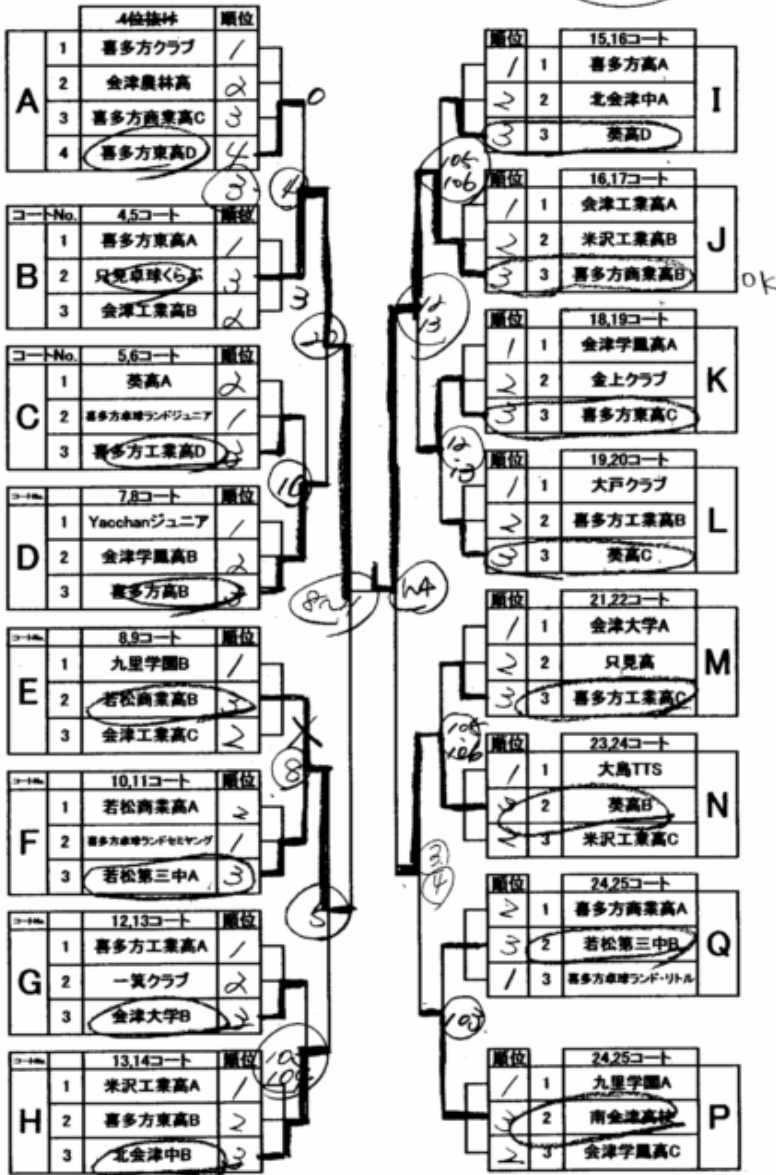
| | | 4位枠 | 順位 |
|---|---|---|---|
| A | 1 | 喜多方クラブ | 1 |
| | 2 | 会津農林高 | 2 |
| | 3 | 喜多方商業高C | 3 |
| | 4 | 喜多方東高D | 4 |

0

3 4

| コートNo. | | 4,5コート | 順位 |
|---|---|---|---|
| B | 1 | 喜多方東高A | 1 |
| | 2 | 只見卓球くらぶ | 3 |
| | 3 | 会津工業高B | 2 |

3

20

| コートNo. | | 5,6コート | 順位 |
|---|---|---|---|
| C | 1 | 葵高A | 2 |
| | 2 | 喜多方卓球ランドジュニア | 1 |
| | 3 | 喜多方工業高D | 3 |

10

| コートNo. | | 7,8コート | 順位 |
|---|---|---|---|
| D | 1 | Yacchanジュニア | 1 |
| | 2 | 会津学鳳高B | 2 |
| | 3 | 喜多方高B | 3 |

824

| コートNo. | | 8,9コート | 順位 |
|---|---|---|---|
| E | 1 | 九里学園B | 1 |
| | 2 | 若松商業高B | 3 |
| | 3 | 会津工業高C | 2 |

8

| コートNo. | | 10,11コート | 順位 |
|---|---|---|---|
| F | 1 | 若松商業高A | 2 |
| | 2 | 喜多方卓球ランドセミヤング | 1 |
| | 3 | 若松第三中A | 3 |

5

| コートNo. | | 12,13コート | 順位 |
|---|---|---|---|
| G | 1 | 喜多方工業高A | 1 |
| | 2 | 一箕クラブ | 2 |
| | 3 | 会津大学B | 3 |

105 106

| コートNo. | | 13,14コート | 順位 |
|---|---|---|---|
| H | 1 | 米沢工業高A | 1 |
| | 2 | 喜多方東高B | 2 |
| | 3 | 北会津中B | 3 |

| 順位 | | 15,16コート | |
|---|---|---|---|
| 1 | 1 | 喜多方高A | I |
| 2 | 2 | 北会津中A | |
| 3 | 3 | 葵高D | |

105 106

| 順位 | | 16,17コート | |
|---|---|---|---|
| 1 | 1 | 会津工業高A | J |
| 2 | 2 | 米沢工業高B | |
| 3 | 3 | 喜多方商業高B | |

OK

12 13

| 順位 | | 18,19コート | |
|---|---|---|---|
| 1 | 1 | 会津学鳳高A | K |
| 2 | 2 | 金上クラブ | |
| 3 | 3 | 喜多方東高C | |

12 13

| 順位 | | 19,20コート | |
|---|---|---|---|
| 1 | 1 | 大戸クラブ | L |
| 2 | 2 | 喜多方工業高B | |
| 3 | 3 | 葵高C | |

14

| 順位 | | 21,22コート | |
|---|---|---|---|
| 1 | 1 | 会津大学A | M |
| 2 | 2 | 只見高 | |
| 3 | 3 | 喜多方工業高C | |

105 106

| 順位 | | 23,24コート | |
|---|---|---|---|
| 1 | 1 | 大島TTS | N |
| 3 | 2 | 葵高B | |
| 2 | 3 | 米沢工業高C | |

3 4

| 順位 | | 24,25コート | |
|---|---|---|---|
| 2 | 1 | 喜多方商業高A | Q |
| 3 | 2 | 若松第三中B | |
| 1 | 3 | 喜多方卓球ランド・リトル | |

103

| 順位 | | 24,25コート | |
|---|---|---|---|
| 1 | 1 | 九里学園A | P |
| 3 | 2 | 南会津高校 | |
| 2 | 3 | 会津学鳳高C | |